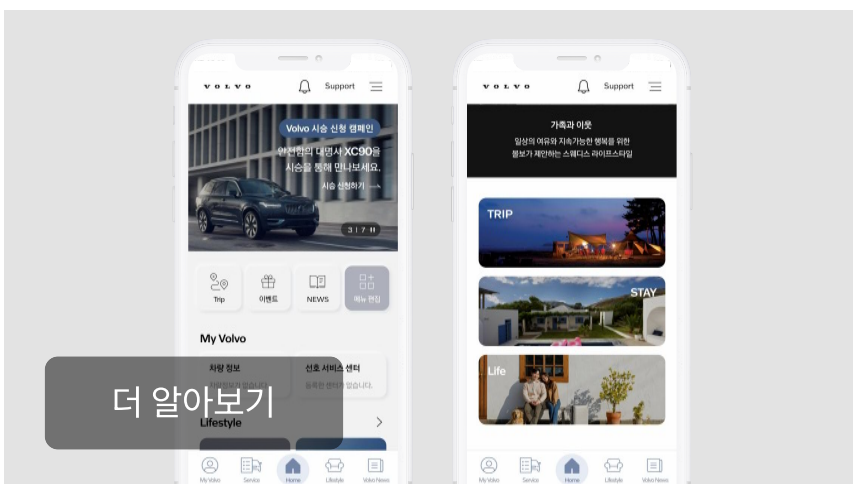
VOLVO
Support

Volvo 시승 신청 캠페인
안전함의 대명사 XC90을 시승을 통해 만나보세요.
시승 신청하기 →
3 / 7

Trip
이벤트
NEWS
메뉴 편집

My Volvo
차량 정보
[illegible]
선호 서비스 센터
등록된 센터가 없습니다.

Lifestyle

더 알아보기

My Volvo
Service
Home
Lifestyle
Volvo News

VOLVO
Support

가족과 이룻
일상의 여유와 지속가능한 행복을 위한
볼보가 제안하는 스웨디스 라이프스타일

TRIP
STAY
Life

My Volvo
Service
Home
Lifestyle
Volvo News